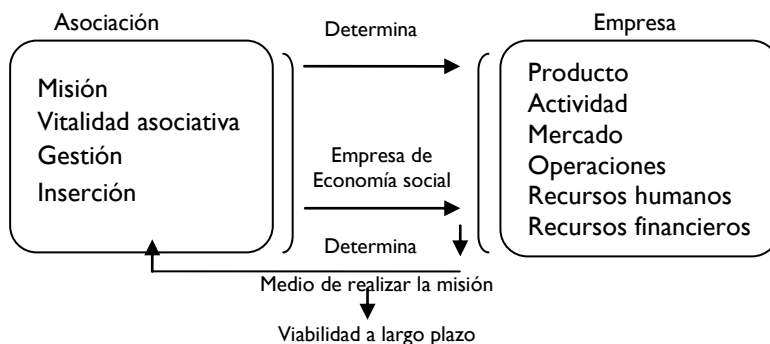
Asociación

Misión
Vitalidad asociativa
Gestión
Inserción

Determina

Empresa de Economía social

Determina

Empresa

Producto
Actividad
Mercado
Operaciones
Recursos humanos
Recursos financieros

Medio de realizar la misión

Viabilidad a largo plazo